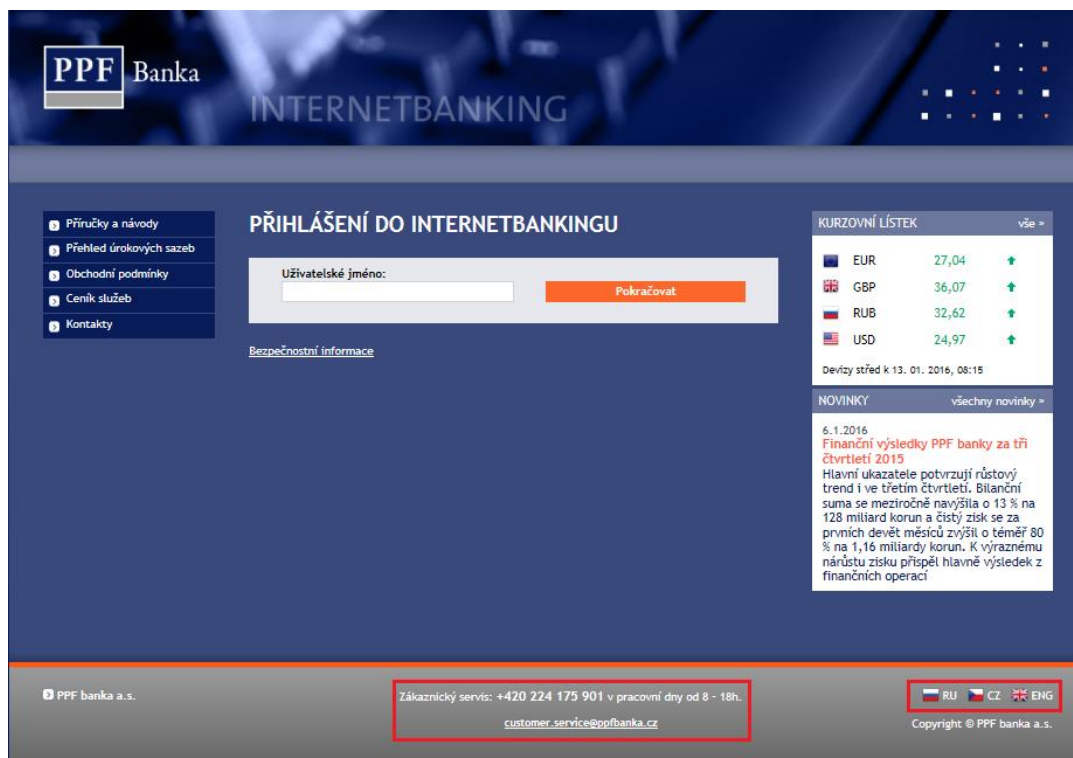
PPF Banka

INTERNETBANKING

Příručky a návody
Přehled úrokových sazeb
Obchodní podmínky
Ceník služeb
Kontakty

PŘIHLÁŠENÍ DO INTERNETBANKINGU

Uživatelské jméno:

Pokračovat

Bezpečnostní informace

KURZOVNÍ LÍSTEK vše »

| | | |
|---|---|---|
| EUR | 27,04 | ↑ |
| GBP | 36,07 | ↑ |
| RUB | 32,62 | ↑ |
| USD | 24,97 | ↑ |

Devizy střed k 13. 01. 2016, 08:15

NOVINKY všechny novinky »

6.1.2016
Finanční výsledky PPF banky za tři čtvrtletí 2015
Hlavní ukazatele potvrzují růstový trend i ve třetím čtvrtletí. Bilanční suma se meziročně navýšila o 13 % na 128 miliard korun a čistý zisk se za prvních devět měsíců zvýšil o téměř 80 % na 1,16 miliardy korun. K výraznému nárůstu zisku přispěl hlavně výsledek z finančních operací

PPF banka a.s.

Zákaznický servis: +420 224 175 901 v pracovní dny od 8 - 18h.
customer.service@ppfbanka.cz

RU CZ ENG
Copyright © PPF banka a.s.